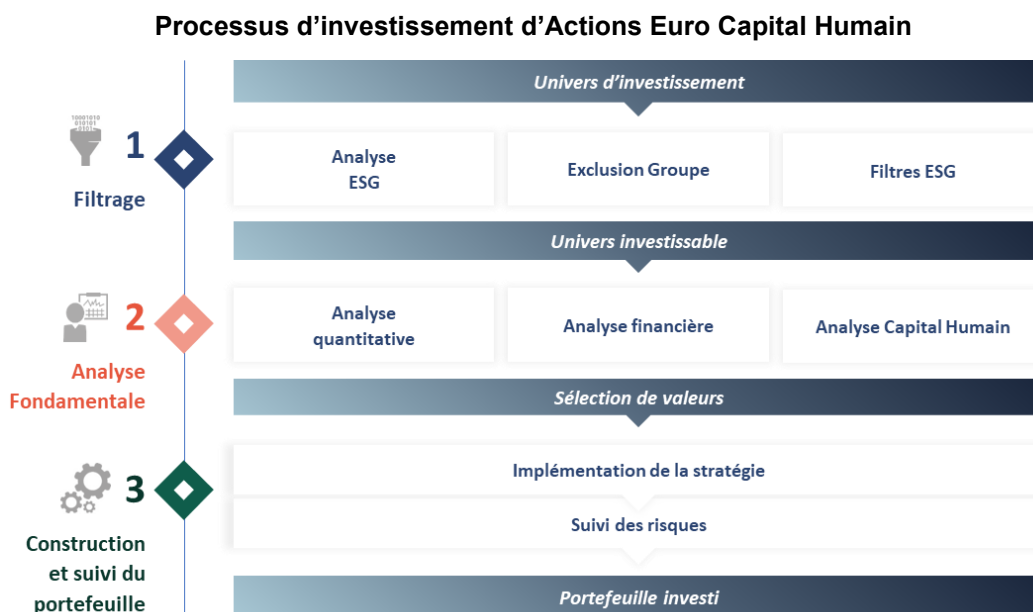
Processus d’investissement d’Actions Euro Capital Humain

Univers d’investissement

10001010
010101
01010

1

Filtrage

Analyse ESG

Exclusion Groupe

Filtres ESG

Univers investissable

2

Analyse Fondamentale

Analyse quantitative

Analyse financière

Analyse Capital Humain

Sélection de valeurs

3

Construction et suivi du portefeuille

Implémentation de la stratégie

Suivi des risques

Portefeuille investi